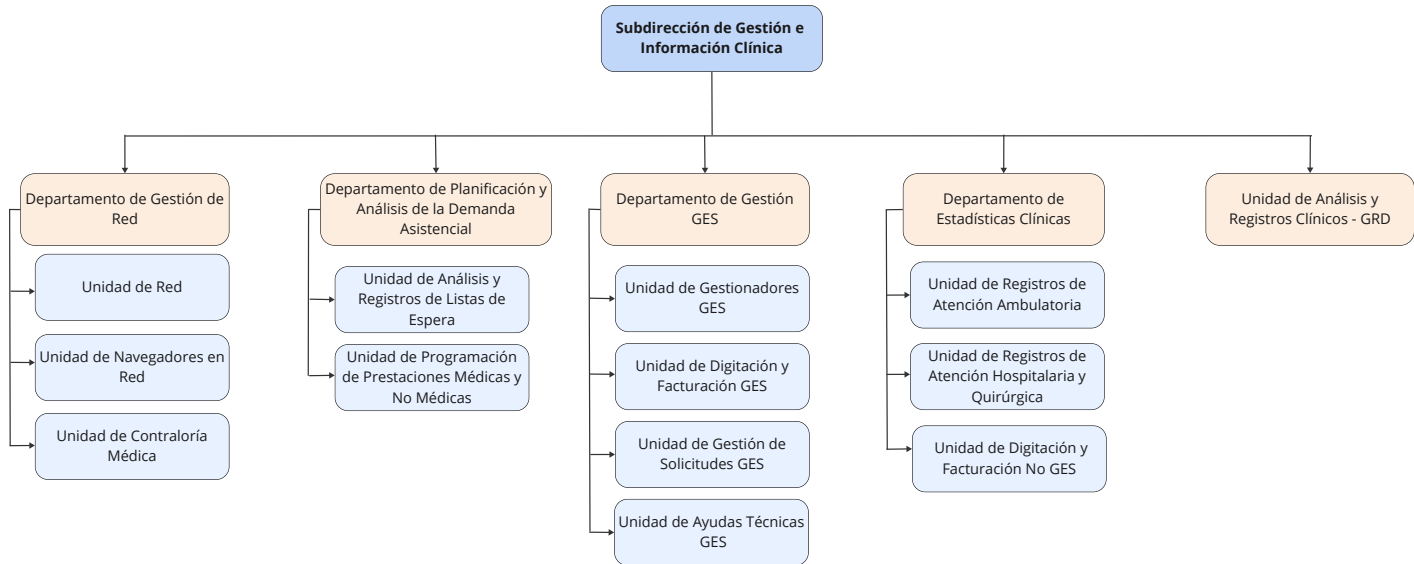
Subdirección de Gestión e Información Clínica

Departamento de Gestión de Red

Unidad de Red

Unidad de Navegadores en Red

Unidad de Contraloría Médica

Departamento de Planificación y Análisis de la Demanda Asistencial

Unidad de Análisis y Registros de Listas de Espera

Unidad de Programación de Prestaciones Médicas y No Médicas

Departamento de Gestión GES

Unidad de Gestionadores GES

Unidad de Digitación y Facturación GES

Unidad de Gestión de Solicitudes GES

Unidad de Ayudas Técnicas GES

Departamento de Estadísticas Clínicas

Unidad de Registros de Atención Ambulatoria

Unidad de Registros de Atención Hospitalaria y Quirúrgica

Unidad de Digitación y Facturación No GES

Unidad de Análisis y Registros Clínicos - GRD